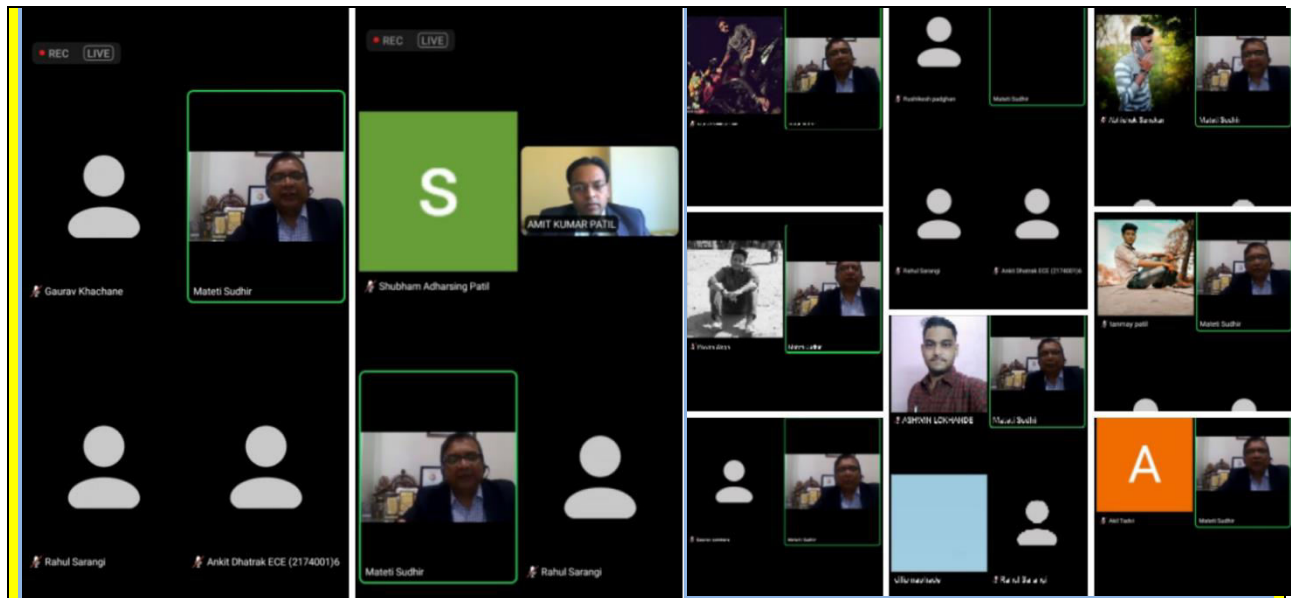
REC LIVE

Gaurav Khachane

Mateti Sudhir

Rahul Sarangi

Ankit Dhatrak ECE (2174001)6

REC LIVE

S

AMIT KUMAR PATIL

Shubham Adharsing Patil

Mateti Sudhir

Rahul Sarangi

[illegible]

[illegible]

Rushikesh padghan

Mateti Sudhir

Abhishek Sanskar

Mateti Sudhir

Rahul Sarangi

Ankit Dhatrak ECE (2174001)6

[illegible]

Mateti Sudhir

tanmay patil

Mateti Sudhir

ASHWIN LOKHANDE

Mateti Sudhir

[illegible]

Mateti Sudhir

A

Akil Tadvi

Mateti Sudhir

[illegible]

Rahul Sarangi